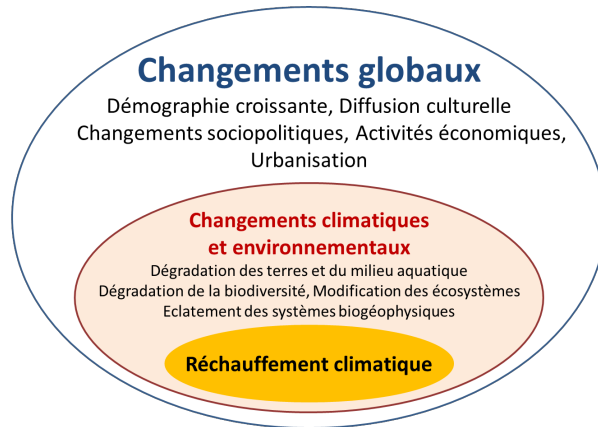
Changements globaux

Démographie croissante, Diffusion culturelle
Changements sociopolitiques, Activités économiques,
Urbanisation

Changements climatiques
et environnementaux

Dégradation des terres et du milieu aquatique
Dégradation de la biodiversité, Modification des écosystèmes
Eclatement des systèmes biogéophysiques

Réchauffement climatique